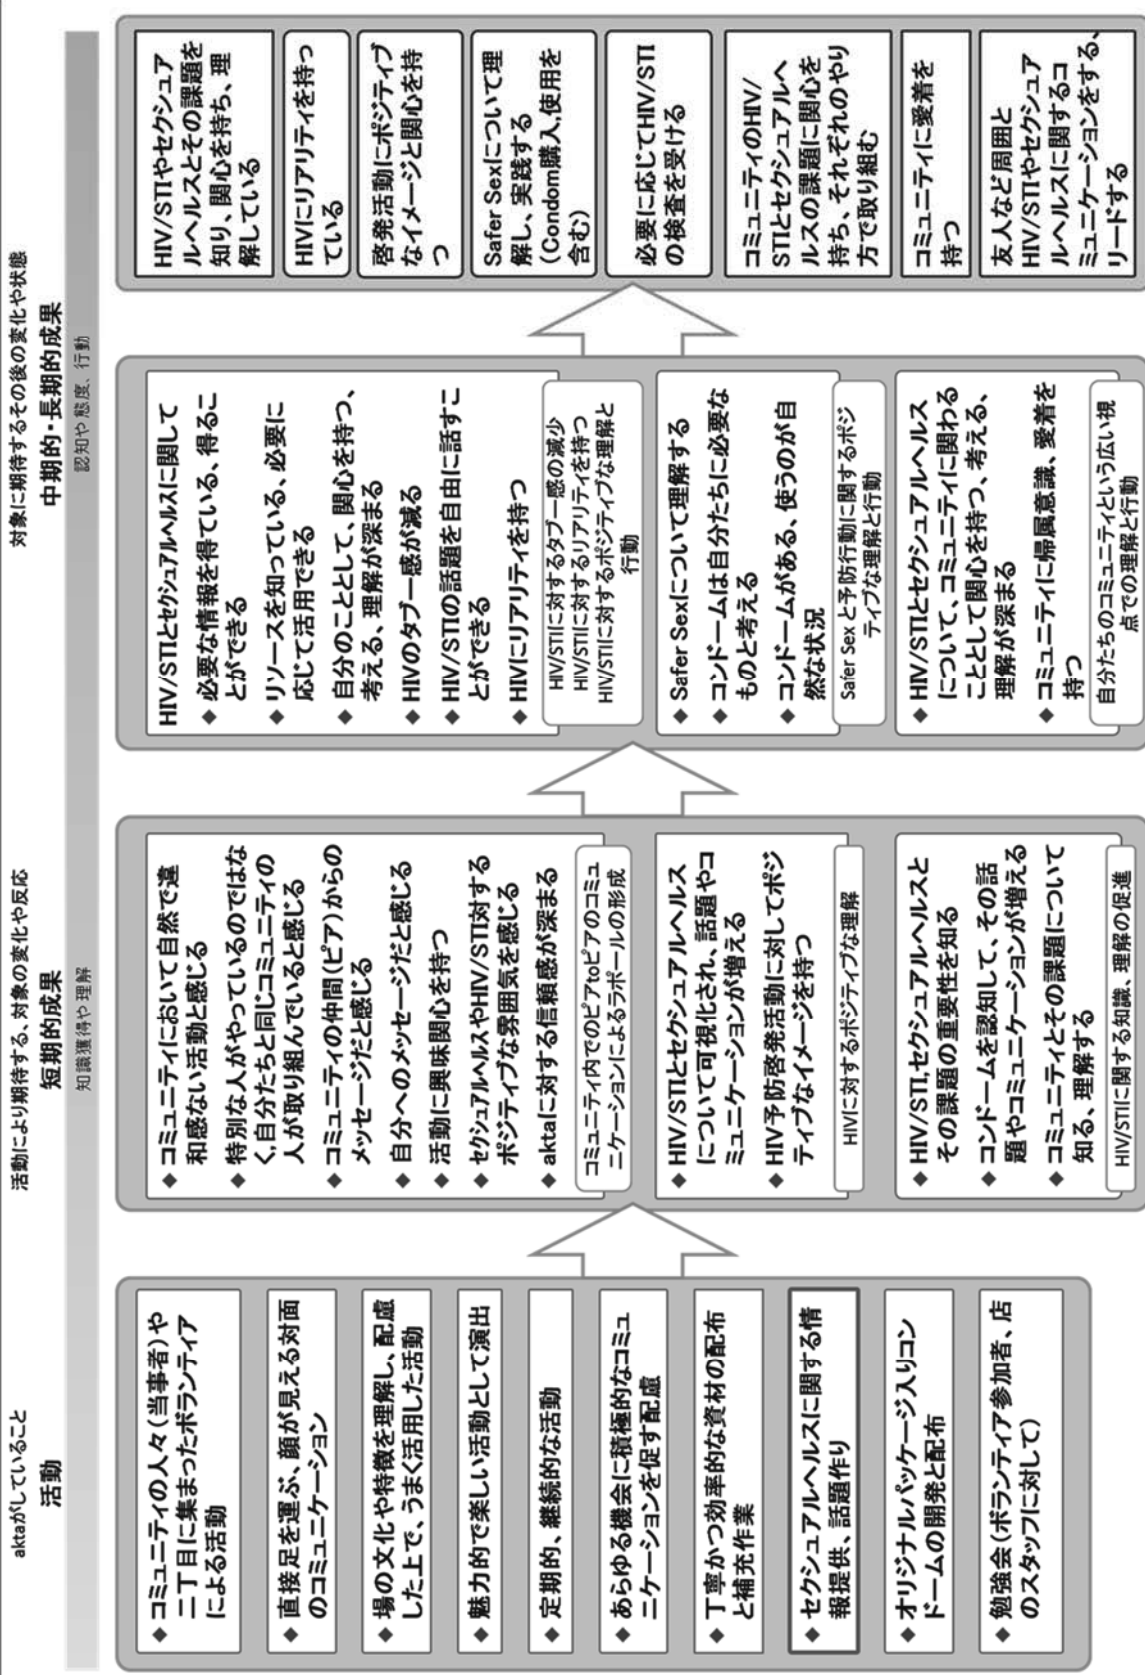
aktaがしていること
活動

◆ コミュニティの人々（当事者）や二丁目に集まったボランティアによる活動

◆ 直接足を運ぶ、顔が見える対面のコミュニケーション

◆ 場の文化や特徴を理解し、配慮した上で、うまく活用した活動

◆ 魅力的で楽しい活動として演出

◆ 定期的、継続的な活動

◆ あらゆる機会に積極的なコミュニケーションを促す配慮

◆ 丁寧かつ効率的な資材の配布と補充作業

◆ セクシュアルヘルスに関する情報提供、話題作り

◆ オリジナルパッケージ入りコンドームの開発と配布

◆ 勉強会（ボランティア参加者、店のスタッフに対して）

活動により期待する、対象の変化や反応
短期的成果
知識獲得や理解

◆ コミュニティにおいて自然で違和感ない活動と感じる
◆ 特別な人がやっているのではなく、自分たちと同じコミュニティの人が取り組んでいると感じる
◆ コミュニティの仲間（ピア）からのメッセージだと感じる
◆ 自分へのメッセージだと感じる
◆ 活動に興味関心を持つ
◆ セクシュアルヘルスやHIV/STI対するポジティブな雰囲気を感じる
◆ aktaに対する信頼感が深まる
コミュニティ内でのピアtoピアのコミュニケーションによるラポールの形成

◆ HIV/STIとセクシュアルヘルスについて可視化され、話題やコミュニケーションが増える
◆ HIV予防啓発活動に対してポジティブなイメージを持つ
HIVに対するポジティブな理解

◆ HIV/STI,セクシュアルヘルスとその課題の重要性を知る
◆ コンドームを認知して、その話題やコミュニケーションが増える
◆ コミュニティとその課題について知る、理解する
HIV/STIに関する知識、理解の促進

HIV/STIとセクシュアルヘルスに関して
◆ 必要な情報を得ている、得ることができる
◆ リソースを知っている、必要に応じて活用できる
◆ 自分のこととして、関心を持つ、考える、理解が深まる
◆ HIVのタブー感が減る
◆ HIV/STIの話題を自由に話すことができる
◆ HIVにリアリティを持つ
HIV/STIに対するタブー感の減少
HIV/STIに対するリアリティを持つ
HIV/STIに対するポジティブな理解と行動

◆ Safer Sexについて理解する
◆ コンドームは自分たちに必要なものと考える
◆ コンドームがある、使うのが自然な状況
Safer Sex と予防行動に関するポジティブな理解と行動

◆ HIV/STIとセクシュアルヘルスについて、コミュニティに関わることとして関心を持ち、考える、理解が深まる
◆ コミュニティに帰属意識、愛着を持つ
自分たちのコミュニティという広い視点での理解と行動

対象に期待するその後の変化や状態
中期的・長期的成果
認知や態度、行動

HIV/STIやセクシュアルヘルスとその課題を知り、関心を持ち、理解している

HIVにリアリティを持っている

啓発活動にポジティブなイメージと関心を持つ

Safer Sexについて理解し、実践する（Condom購入,使用を含む）

必要に応じてHIV/STIの検査を受ける

コミュニティのHIV/STIとセクシュアルヘルスの課題に関心を持ち、それぞれのやり方で取り組む

コミュニティに愛着を持つ

友人など周囲とHIV/STIやセクシュアルヘルスに関するコミュニケーションをする、リードする